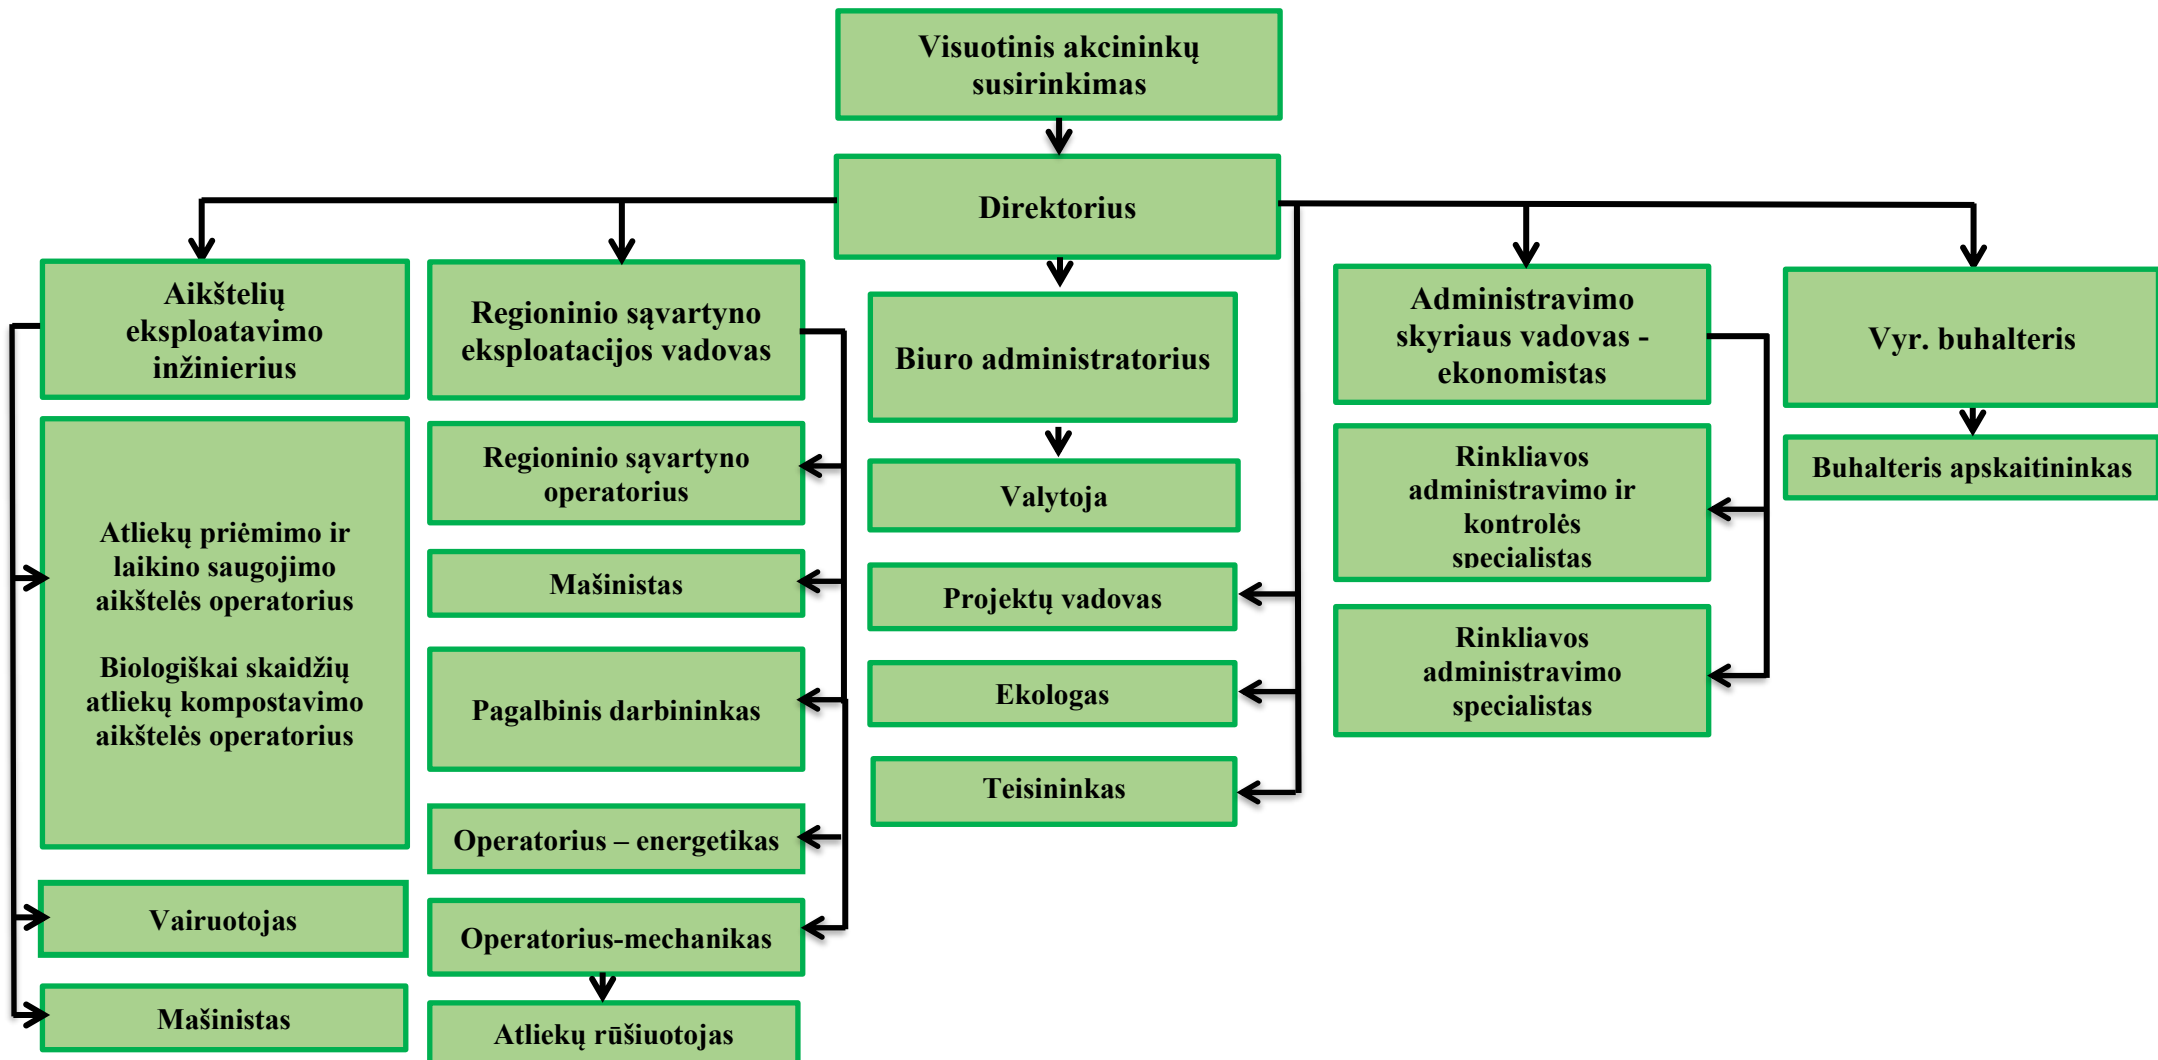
Visuotinis akcininkų susirinkimas

Direktorius

Aikštelių eksploatavimo inžinierius

Regioninio sąvartyno eksploatacijos vadovas

Biuro administratorius

Administravimo skyriaus vadovas - ekonomistas

Vyr. buhalteris

Atliekų priėmimo ir laikino saugojimo aikštelės operatorius

Biologiškai skaidžių atliekų kompostavimo aikštelės operatorius

Regioninio sąvartyno operatorius

Valytoja

Rinkliavos administravimo ir kontrolės specialistas

Buhalteris apskaitininkas

Mašinistas

Projektų vadovas

Rinkliavos administravimo specialistas

Pagalbinis darbininkas

Ekologas

Teisininkas

Operatorius – energetikas

Vairuotojas

Operatorius-mechanikas

Mašinistas

Atliekų rūšiuotojas